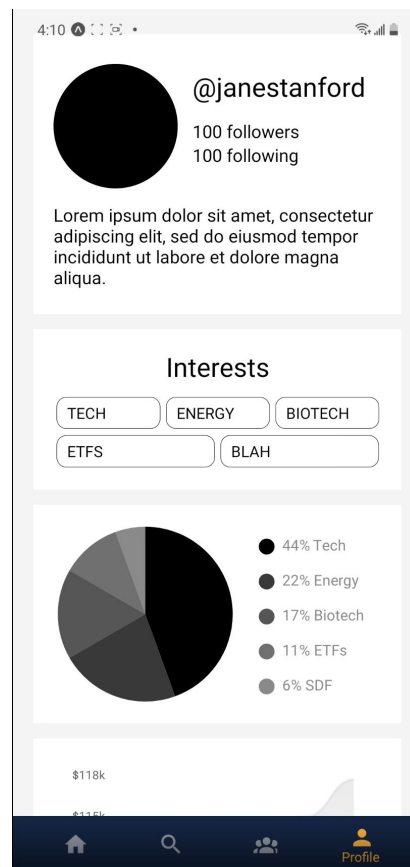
4:10

@janestanford

100 followers
100 following

Lorem ipsum dolor sit amet, consectetur adipiscing elit, sed do eiusmod tempor incididunt ut labore et dolore magna aliqua.

Interests

TECH
ENERGY
BIOTECH
ETFS
BLAH

44% Tech
22% Energy
17% Biotech
11% ETFs
6% SDF

$118k
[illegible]

Profile